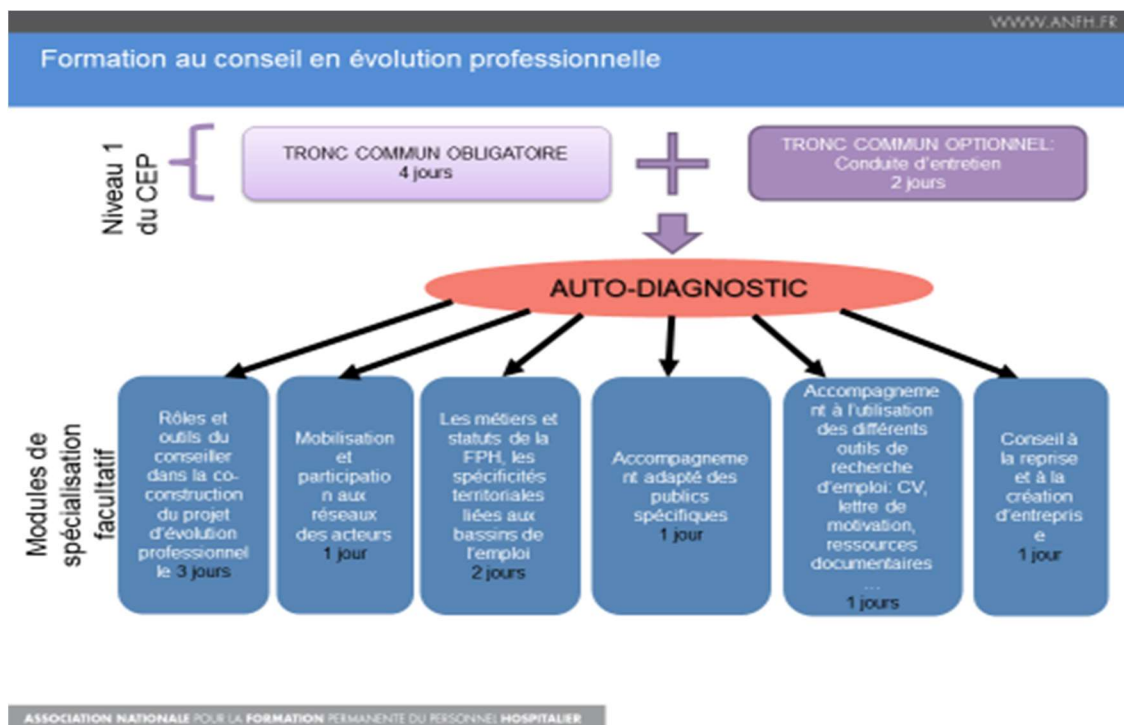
WWW.ANFH.FR

Formation au conseil en évolution professionnelle

Niveau 1 du CEP

TRONC COMMUN OBLIGATOIRE
4 jours

TRONC COMMUN OPTIONNEL:
Conduite d'entretien
2 jours

AUTO-DIAGNOSTIC

Modules de spécialisation facultatif

Rôles et outils du conseiller dans la co-construction du projet d'évolution professionnelle 3 jours

Mobilisation et participation aux réseaux des acteurs
1 jour

Les métiers et statuts de la FPH, les spécificités territoriales liées aux bassins de l'emploi
2 jours

Accompagnement adapté des publics spécifiques
1 jour

Accompagnement à l'utilisation des différents outils de recherche d'emploi: CV, lettre de motivation, ressources documentaires …
1 jours

Conseil à la reprise et à la création d'entreprise
1 jour

ASSOCIATION NATIONALE POUR LA FORMATION PERMANENTE DU PERSONNEL HOSPITALIER